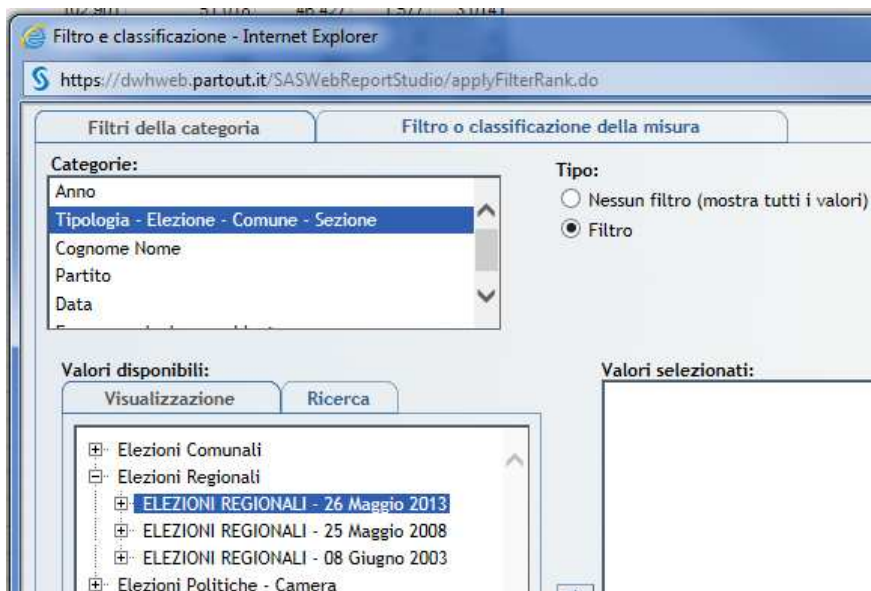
Filtro e classificazione - Internet Explorer

https://dwhweb.partout.it/SASWebReportStudio/applyFilterRank.do

Filtri della categoria

Filtro o classificazione della misura

Categorie:

Anno

Tipologia - Elezione - Comune - Sezione

Cognome Nome

Partito

Data

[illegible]

Tipo:

Nessun filtro (mostra tutti i valori)

Filtro

Valori disponibili:

Visualizzazione

Ricerca

Elezioni Comunali

Elezioni Regionali

ELEZIONI REGIONALI - 26 Maggio 2013

ELEZIONI REGIONALI - 25 Maggio 2008

ELEZIONI REGIONALI - 08 Giugno 2003

Elezioni Politiche - Camera

Valori selezionati: